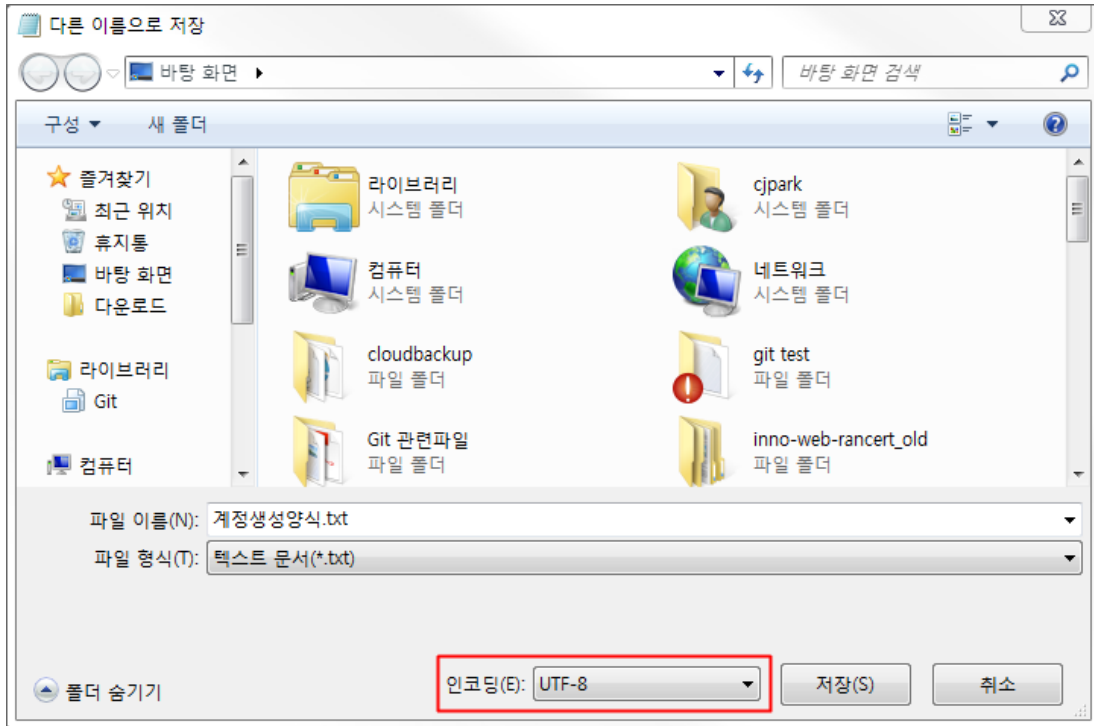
다른 이름으로 저장

바탕 화면 ▸

바탕 화면 검색

구성 ▾
새 폴더

즐겨찾기
최근 위치
휴지통
바탕 화면
다운로드

라이브러리
Git

컴퓨터

라이브러리
시스템 폴더

cjpark
시스템 폴더

컴퓨터
시스템 폴더

네트워크
시스템 폴더

cloudbackup
파일 폴더

git test
파일 폴더

Git 관련파일
파일 폴더

inno-web-rancert_old
파일 폴더

파일 이름(N): 계정생성양식.txt

파일 형식(T): 텍스트 문서(*.txt)

폴더 숨기기

인코딩(E): UTF-8

저장(S)

취소